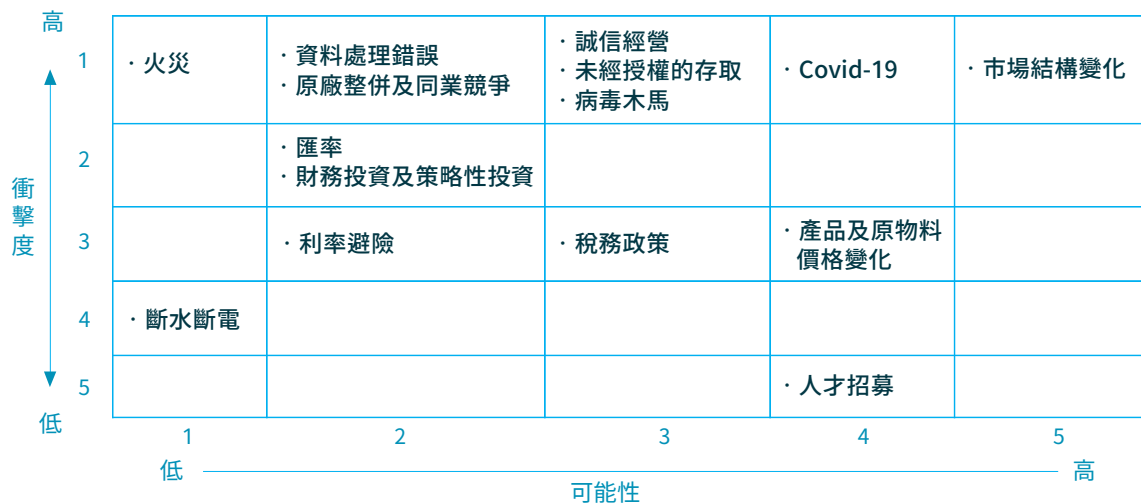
高

衝擊度

低

| | 1 | 2 | 3 | 4 | 5 |
|---|---|---|---|---|---|
| 1 | ・火災 | ・資料處理錯誤 ・原廠整併及同業競爭 | ・誠信經營 ・未經授權的存取 ・病毒木馬 | ・Covid-19 | ・市場結構變化 |
| 2 | | ・匯率 ・財務投資及策略性投資 | | | |
| 3 | | ・利率避險 | ・稅務政策 | ・產品及原物料價格變化 | |
| 4 | ・斷水斷電 | | | | |
| 5 | | | | ・人才招募 | |

低 高

可能性